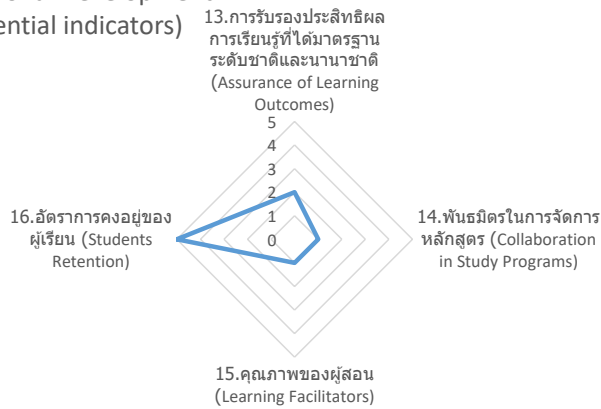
ential indicators)

13.การรับรองประสิทธิผลการเรียนรู้ที่ได้มาตรฐานระดับชาติและนานาชาติ (Assurance of Learning Outcomes)

5
4
3
2
1
0

16.อัตราการคงอยู่ของผู้เรียน (Students Retention)

14.พันธมิตรในการจัดการหลักสูตร (Collaboration in Study Programs)

15.คุณภาพของผู้สอน (Learning Facilitators)